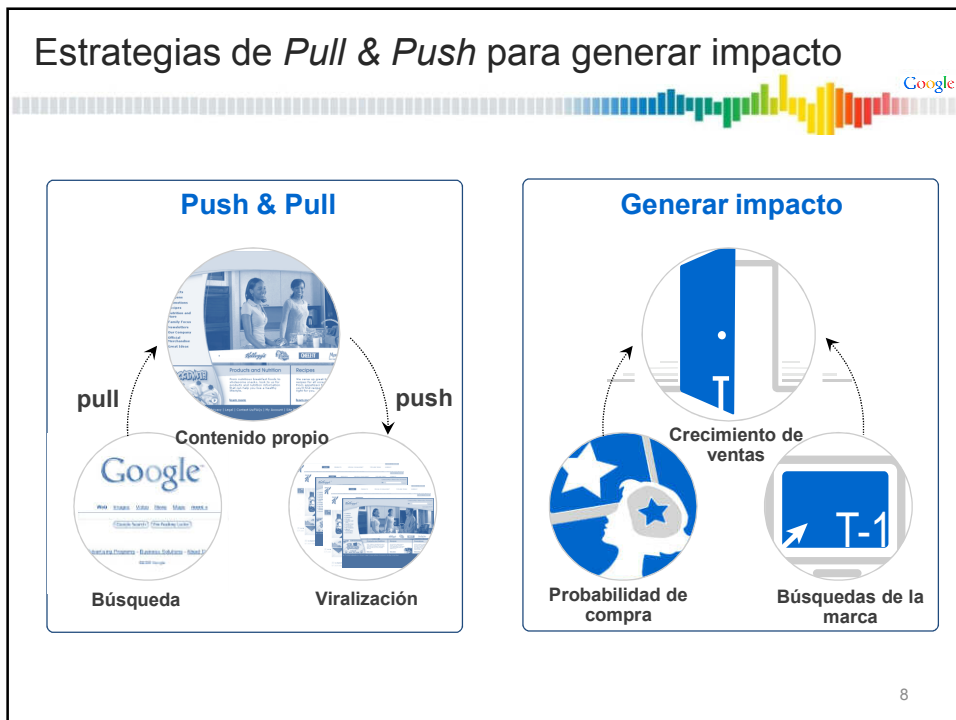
Estrategias de *Pull & Push* para generar impacto

Google

Push & Pull

pull

push

Products and Nutrition

Recipes

Contenido propio

Google

Búsqueda

Viralización

Generar impacto

Crecimiento de ventas

T

T-1

Probabilidad de compra

Búsquedas de la marca

8